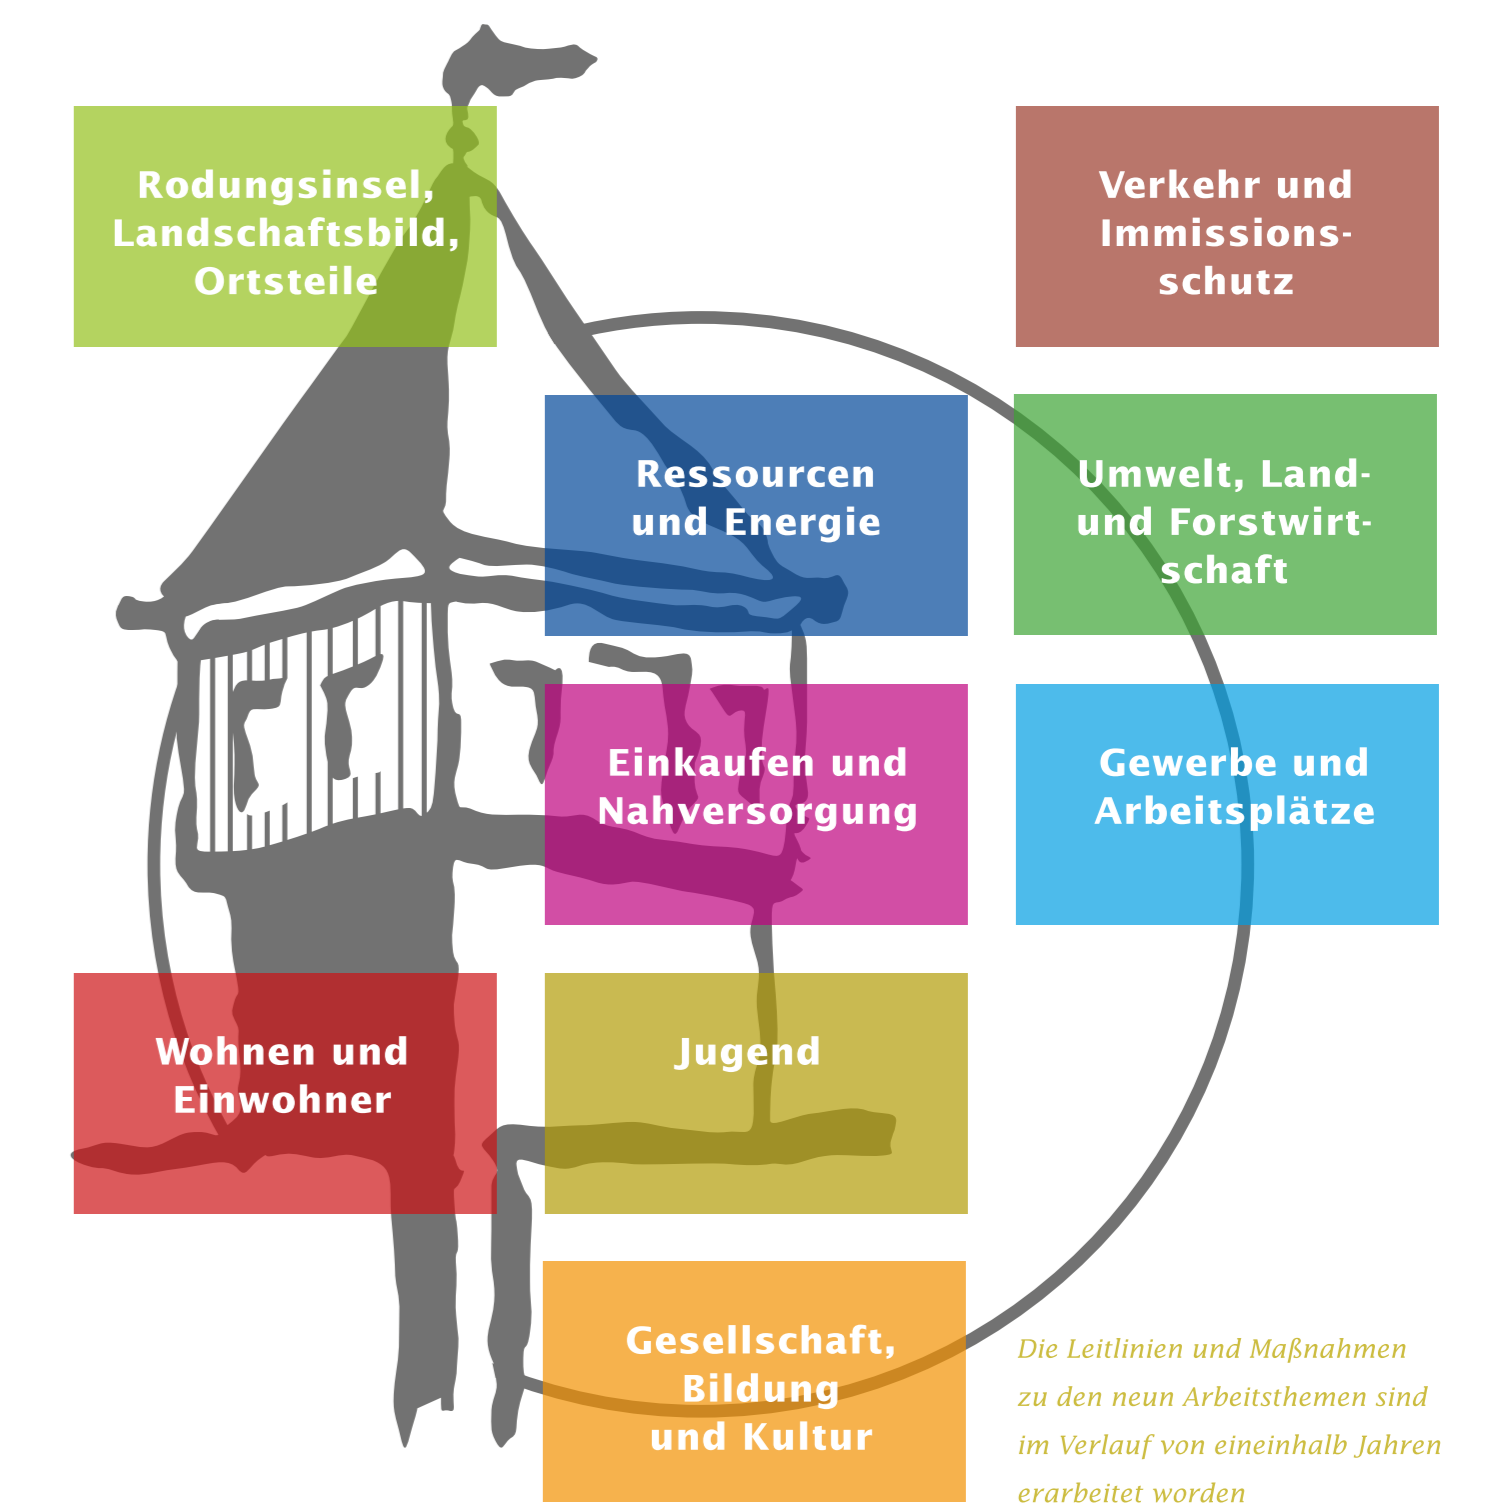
Rodungsinsel, Landschaftsbild, Ortsteile

Verkehr und Immissionsschutz

Ressourcen und Energie

Umwelt, Land- und Forstwirtschaft

Einkaufen und Nahversorgung

Gewerbe und Arbeitsplätze

Wohnen und Einwohner

Jugend

Gesellschaft, Bildung und Kultur

Die Leitlinien und Maßnahmen zu den neun Arbeitsthemen sind im Verlauf von eineinhalb Jahren erarbeitet worden